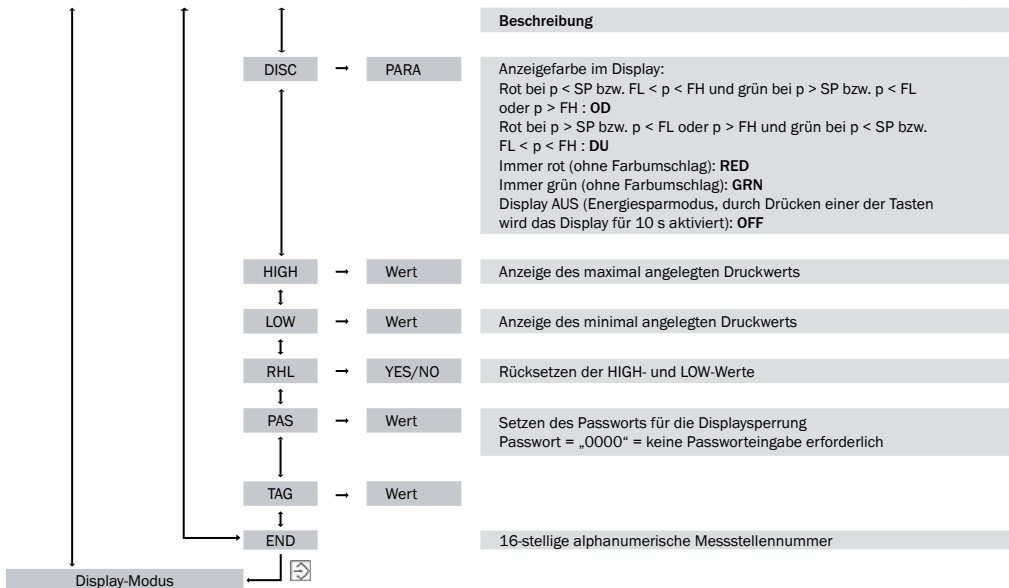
Beschreibung

DISC → PARA

Anzeigefarbe im Display:
Rot bei p < SP bzw. FL < p < FH und grün bei p > SP bzw. p < FL oder p > FH : **OD**
Rot bei p > SP bzw. p < FL oder p > FH und grün bei p < SP bzw. FL < p < FH : **DU**
Immer rot (ohne Farbumschlag): **RED**
Immer grün (ohne Farbumschlag): **GRN**
Display AUS (Energiesparmodus, durch Drücken einer der Tasten wird das Display für 10 s aktiviert): **OFF**

HIGH → Wert

Anzeige des maximal angelegten Druckwerts

LOW → Wert

Anzeige des minimal angelegten Druckwerts

RHL → YES/NO

Rücksetzen der HIGH- und LOW-Werte

PAS → Wert

Setzen des Passworts für die Displaysperrung
Passwort = „0000“ = keine Passworteingabe erforderlich

TAG → Wert

END

16-stellige alphanumerische Messstellennummer

Display-Modus